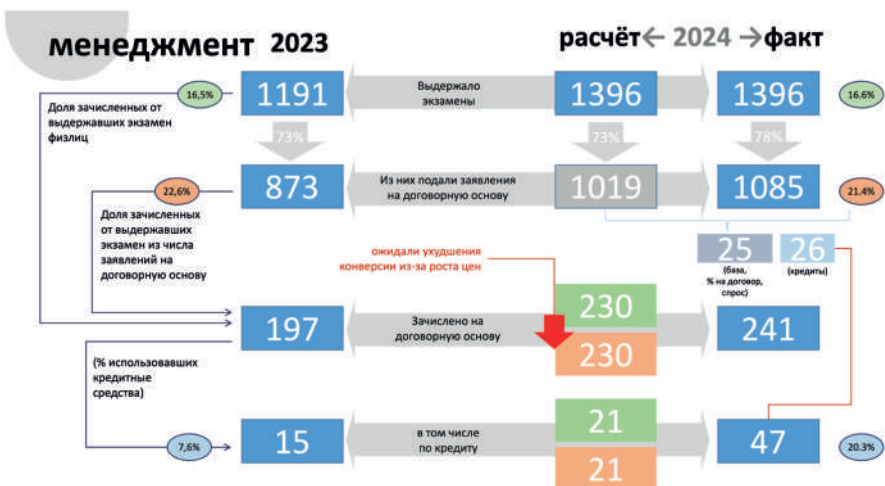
менеджмент 2023

расчёт← 2024 →факт

16,5%

Доля зачисленных от выдержавших экзамен физлиц

1191

Выдержало экзамены

1396

1396

16.6%

73%

73%

78%

22,6%

873

Из них подали заявления на договорную основу

1019

1085

21.4%

Доля зачисленных от выдержавших экзамен из числа заявлений на договорную основу

25

(база, % на договор, спрос)

26

(кредиты)

ожидали ухудшения конверсии из-за роста цен

230

197

Зачислено на договорную основу

241

230

(% использовавших кредитные средства)

21

7,6%

15

в том числе по кредиту

47

20.3%

21